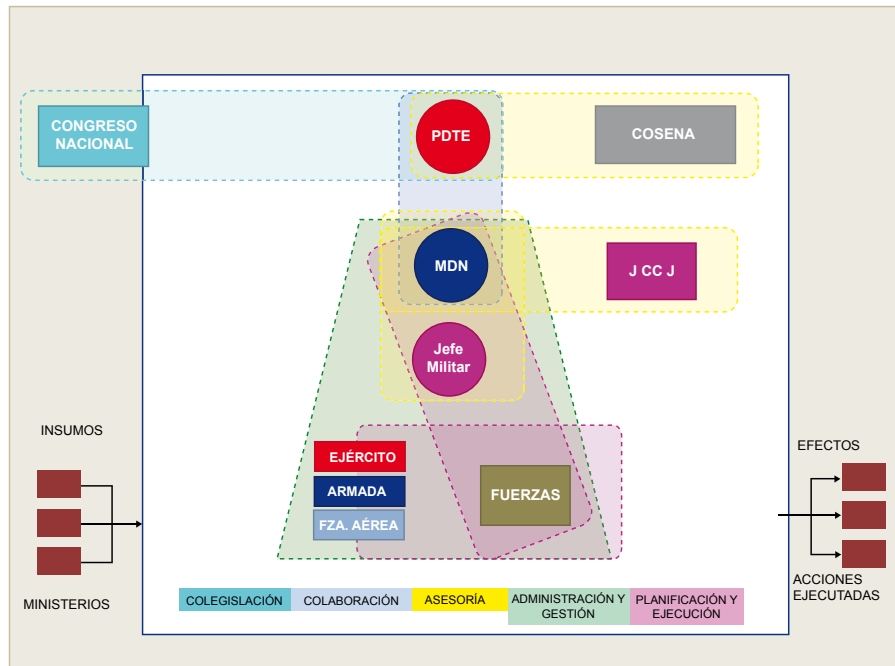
CONGRESO NACIONAL

PDTE

COSENA

MDN

J CC J

Jefe Militar

INSUMOS

EJÉRCITO

ARMADA

FZA. AÉREA

FUERZAS

EFECTOS

ACCIONES EJECUTADAS

MINISTERIOS

| COLEGISLACIÓN | COLABORACIÓN | ASESORÍA | ADMINISTRACIÓN Y GESTIÓN | PLANIFICACIÓN Y EJECUCIÓN |
|---|---|---|---|---|